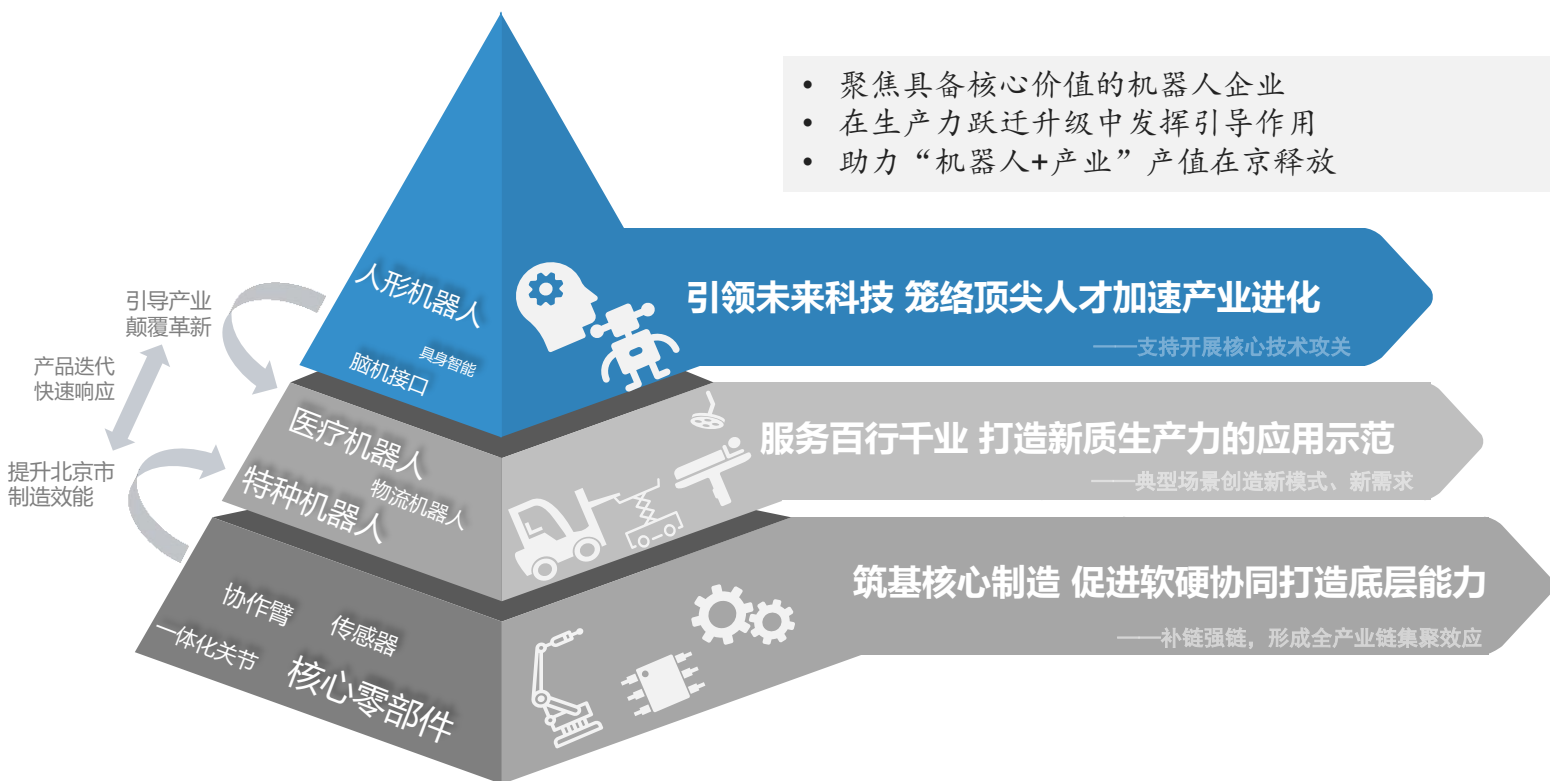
• 聚焦具备核心价值的机器人企业
• 在生产力跃迁升级中发挥引导作用
• 助力“机器人+产业”产值在京释放

引导产业颠覆革新

产品迭代快速响应

提升北京市制造效能

人形机器人
具身智能
脑机接口

引领未来科技 笼络顶尖人才加速产业进化
——支持开展核心技术攻关

医疗机器人
物流机器人
特种机器人

服务百行千业 打造新质生产力的应用示范
——典型场景创造新模式、新需求

协作臂
传感器
一体化关节
核心零部件

筑基核心制造 促进软硬协同打造底层能力
——补链强链，形成全产业链集聚效应